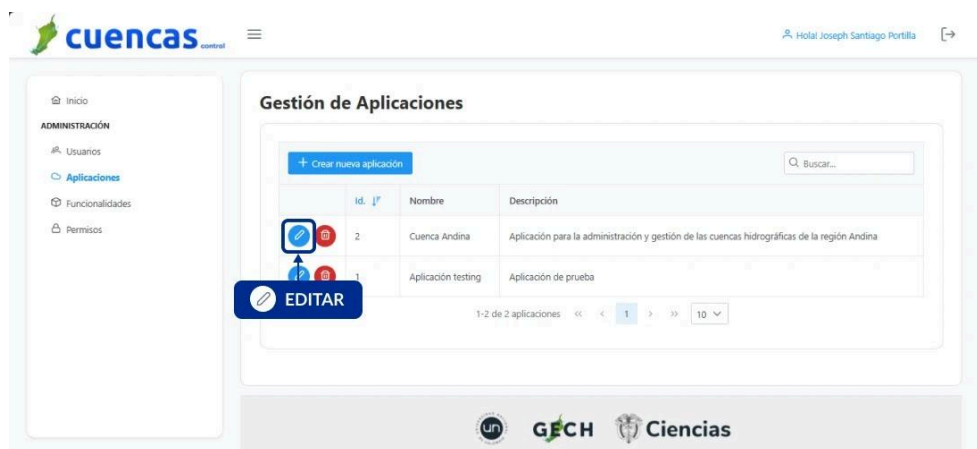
cuencas control

Hola! Joseph Santiago Portilla

Inicio
ADMINISTRACIÓN
Usuarios
Aplicaciones
Funcionalidades
Permisos

Gestión de Aplicaciones

+ Crear nueva aplicación

Buscar...

| | Id. | Nombre | Descripción |
|---|---|---|---|
| | 2 | Cuenca Andina | Aplicación para la administración y gestión de las cuencas hidrográficas de la región Andina |
| | 1 | Aplicación testing | Aplicación de prueba |

EDITAR

1-2 de 2 aplicaciones « ‹ 1 › » 10

un GECH Ciencias